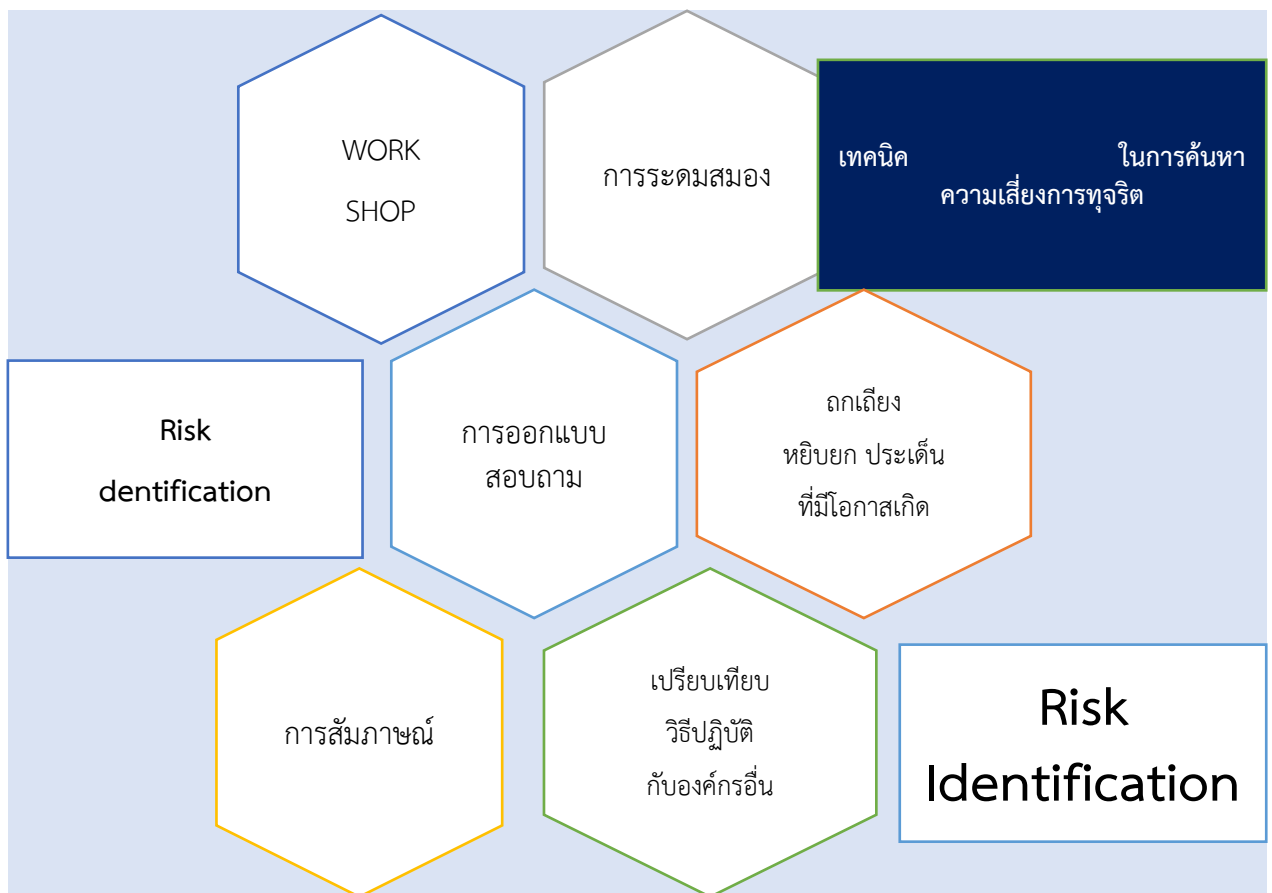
WORK SHOP

การระดมสมอง

เทคนิค ในการค้นหาความเสี่ยงการทุจริต

Risk dentification

การออกแบบสอบถาม

ถกเถียง หยิบยก ประเด็น ที่มีโอกาสเกิด

การสัมภาษณ์

เปรียบเทียบ วิธีปฏิบัติ กับองค์กรอื่น

Risk Identification